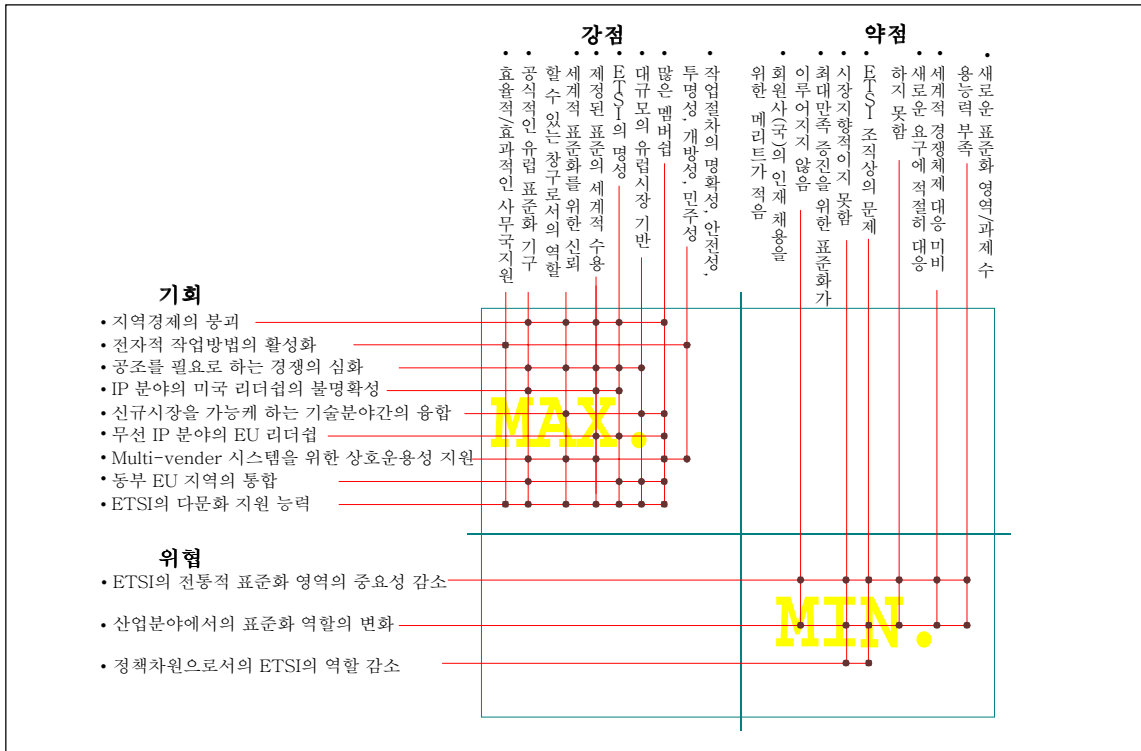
강점

• 효율적/효과적인 사무국지원
• 공식적인 유럽 표준화 기구
• 세계적 표준화를 위한 신뢰할 수 있는 창구로서의 역할
• 제정된 표준의 세계적 수용
• ETSI의 명성
• 대규모의 유럽시장 기반
• 많은 멤버쉽
• 작업절차의 명확성, 안전성, 투명성, 개방성, 민주성

약점

• 회원사(국)의 인재 채용을 위한 메리트가 적음
• 최대만족 증진을 위한 표준화가 이루어지지 않음
• 시장지향적이지 못함
• ETSI 조직상의 문제
• 세계적 경쟁체제 대응 미비
• 새로운 요구에 적절히 대응하지 못함
• 새로운 표준화 영역/과제 수용능력 부족

기회

• 지역경제의 붕괴
• 전자적 작업방법의 활성화
• 공조를 필요로 하는 경쟁의 심화
• IP 분야의 미국 리더쉽의 불명확성
• 신규시장을 가능케 하는 기술분야간의 융합
• 무선 IP 분야의 EU 리더쉽
• Multi-vender 시스템을 위한 상호운용성 지원
• 동부 EU 지역의 통합
• ETSI의 다문화 지원 능력

MAX.

위협

• ETSI의 전통적 표준화 영역의 중요성 감소
• 산업분야에서의 표준화 역할의 변화
• 정책차원으로서의 ETSI의 역할 감소

MIN.